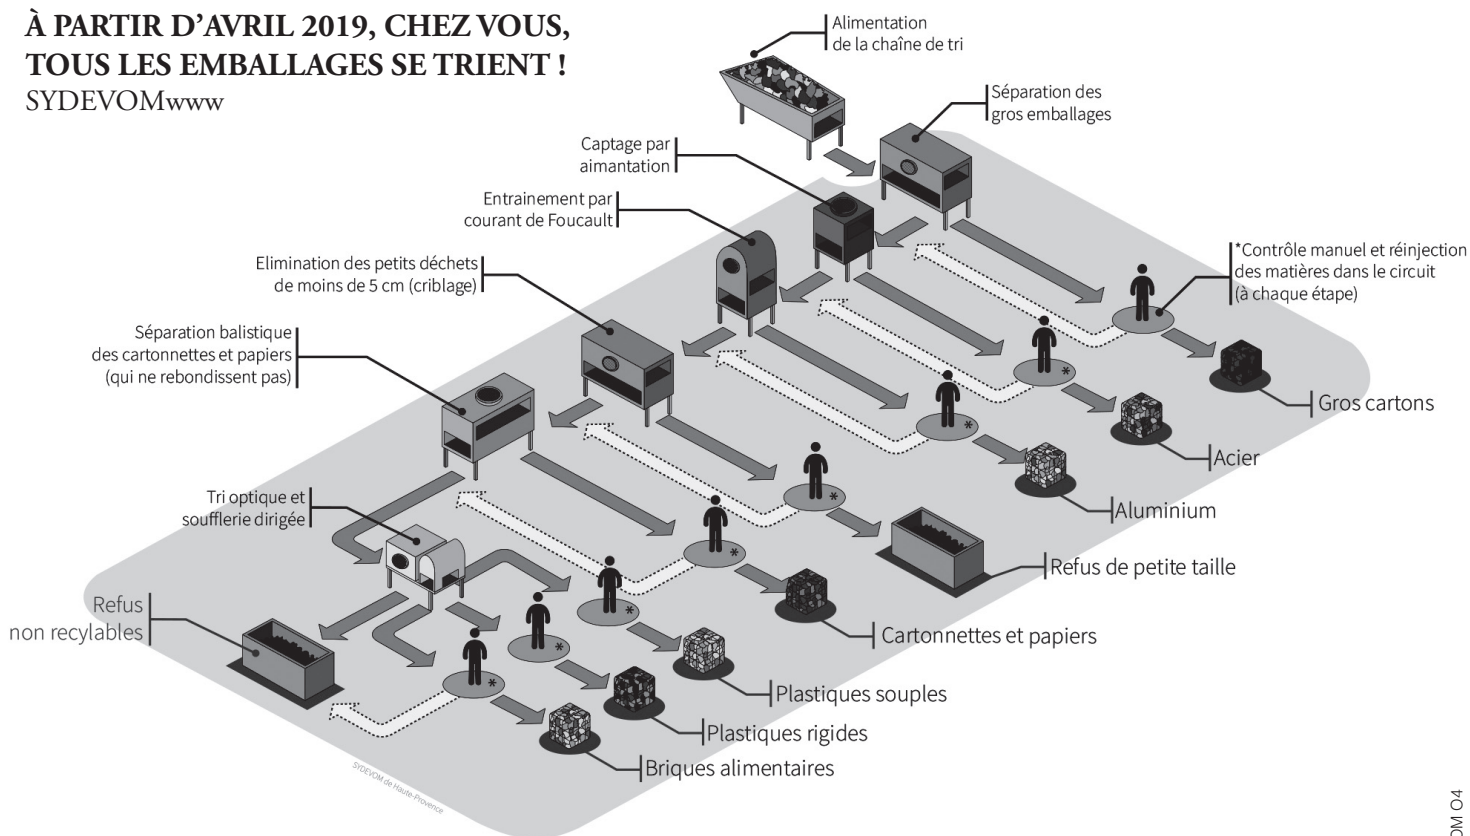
À PARTIR D'AVRIL 2019, CHEZ VOUS, TOUS LES EMBALLAGES SE TRIENT !
SYDEVOMwww

Alimentation de la chaîne de tri

Séparation des gros emballages

Captage par aimantation

Entrainement par courant de Foucault

Elimination des petits déchets de moins de 5 cm (criblage)

Séparation balistique des cartonnettes et papiers (qui ne rebondissent pas)

Tri optique et soufflerie dirigée

*Contrôle manuel et réinjection des matières dans le circuit (à chaque étape)

Gros cartons

Acier

Aluminium

Refus de petite taille

Cartonnettes et papiers

Plastiques souples

Plastiques rigides

Briques alimentaires

Refus non recylables

SYDEVOM de Haute-Provence

OM O4